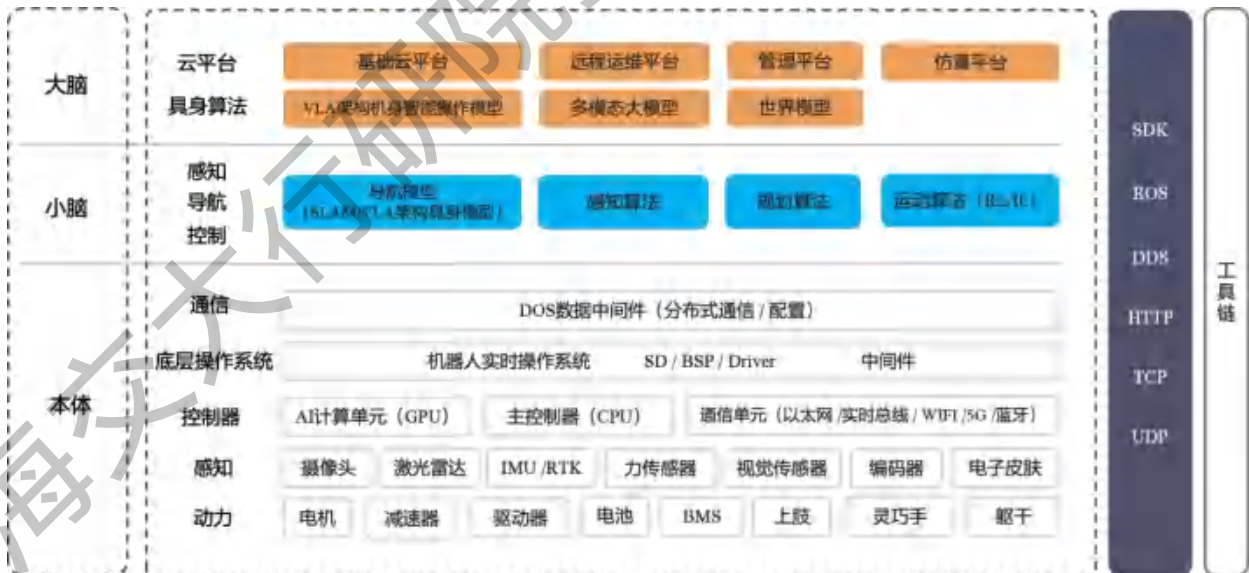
大脑

云平台
基础云平台
远程运维平台
管理平台
仿真平台

具身算法
VLA架构机身智能操作模型
多模态大模型
世界模型

小脑

感知
导航
控制
导航模型（SLAM/VLA架构具身模型）
感知算法
规划算法
运动算法（RL/IL）

本体

通信
DOS数据中间件（分布式通信 / 配置）

底层操作系统
机器人实时操作系统
SD / BSP / Driver
中间件

控制器
AI计算单元（GPU）
主控制器（CPU）
通信单元（以太网 /实时总线 / WIFI /5G /蓝牙）

感知
摄像头
激光雷达
IMU /RTK
力传感器
视觉传感器
编码器
电子皮肤

动力
电机
减速器
驱动器
电池
BMS
上肢
灵巧手
躯干

SDK
ROS
DDS
HTTP
TCP
UDP

工具链

海贝大行研究院